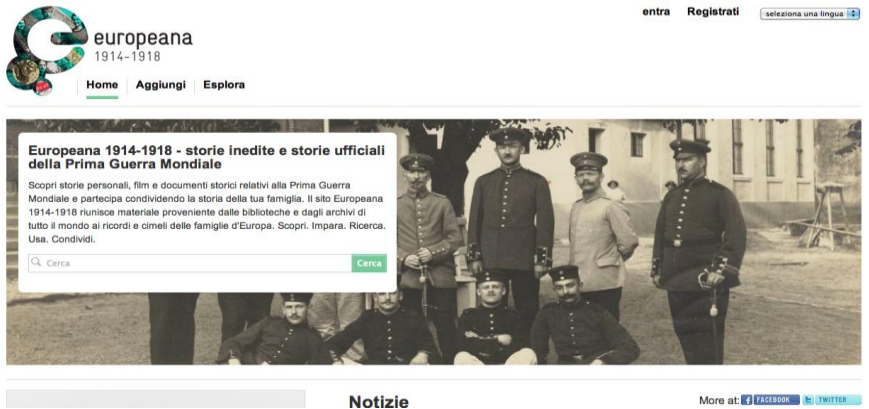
europeana
1914-1918

entra Registrati seleziona una lingua

Home Aggiungi Esplora

Europeana 1914-1918 - storie inedite e storie ufficiali della Prima Guerra Mondiale

Scopri storie personali, film e documenti storici relativi alla Prima Guerra Mondiale e partecipa condividendo la storia della tua famiglia. Il sito Europeana 1914-1918 riunisce materiale proveniente dalle biblioteche e dagli archivi di tutto il mondo ai ricordi e cimeli delle famiglie d'Europa. Scopri. Impara. Ricerca. Usa. Condividi.

Cerca Cerca

Notizie

More at: FACEBOOK TWITTER